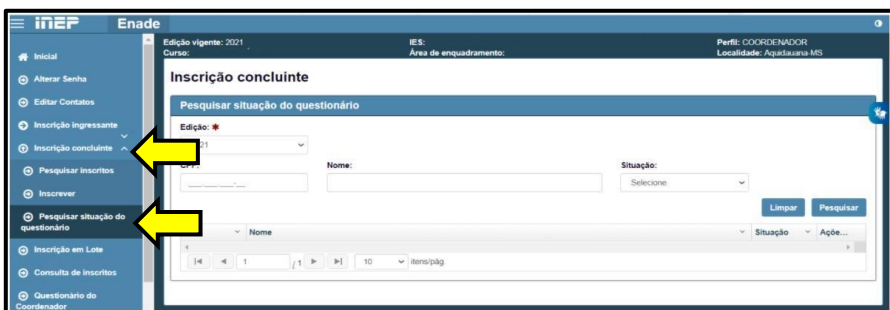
inep Enade

Inicial
Alterar Senha
Editar Contatos
Inscrição ingressante
Inscrição concluinte
Pesquisar inscritos
Inscrever
Pesquisar situação do questionário
Inscrição em Lote
Consulta de inscritos
Questionário do Coordenador

Edição vigente: 2021
Curso:
IES:
Área de enquadramento:
Perfil: COORDENADOR
Localidade: Aquidauana-MS

Inscrição concluinte

Pesquisar situação do questionário

Edição: *
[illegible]21
CPF:
___.___.___-__
Nome:
Situação:
Selecione
Limpar
Pesquisar

Nome
Situação
Açõe...

1
/ 1
10
itens/pág.